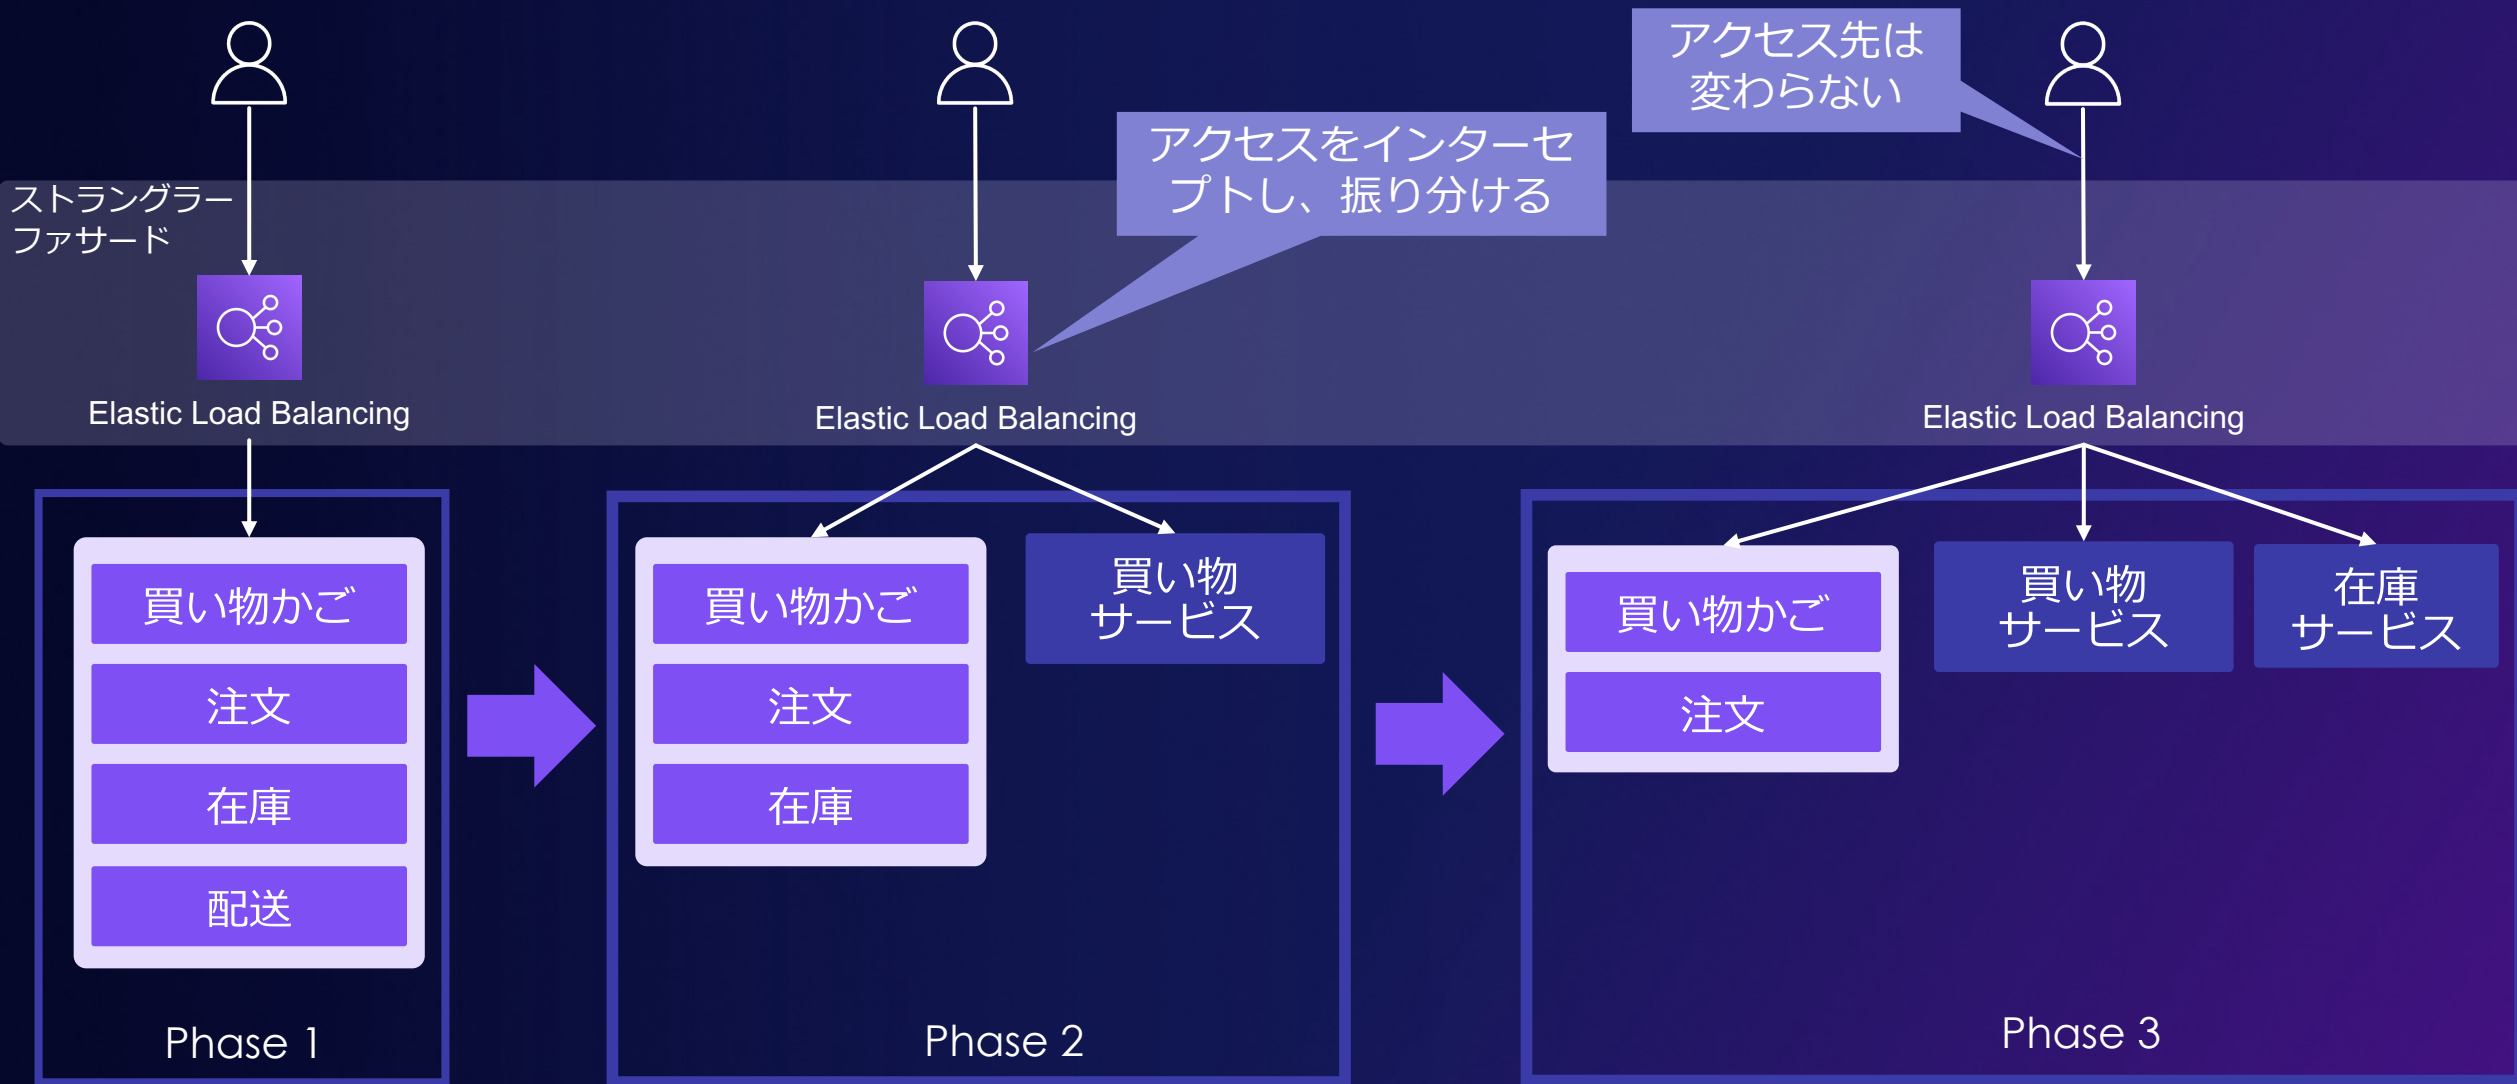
アクセス先は変わらない

アクセスをインターセプトし、振り分ける

ストラングラーファサード

Elastic Load Balancing

Elastic Load Balancing

Elastic Load Balancing

買い物かご
注文
在庫
配送

Phase 1

買い物かご
注文
在庫

買い物サービス

Phase 2

買い物かご
注文

買い物サービス

在庫サービス

Phase 3